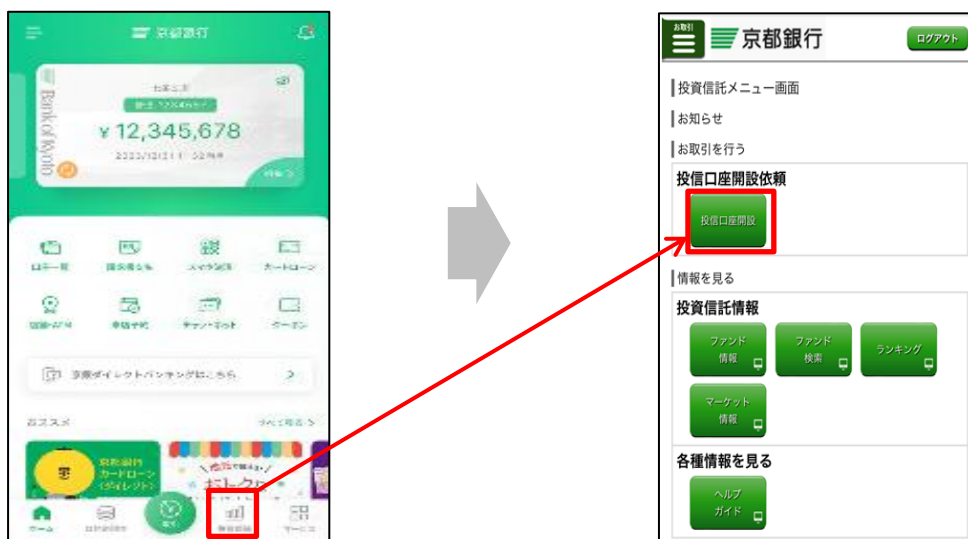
京都銀行

Bank of Kyoto

¥12,345,678

京都ダイレクトバンキングはこちら

おススメ

京都銀行 カードローン

ホーム

お取引 京都銀行 ログアウト

投資信託メニュー画面

お知らせ

お取引を行う

投信口座開設依頼

投信口座開設

情報を見る

投資信託情報

ファンド情報

ファンド検索

ランキング

マーケット情報

各種情報を見る

ヘルプガイド